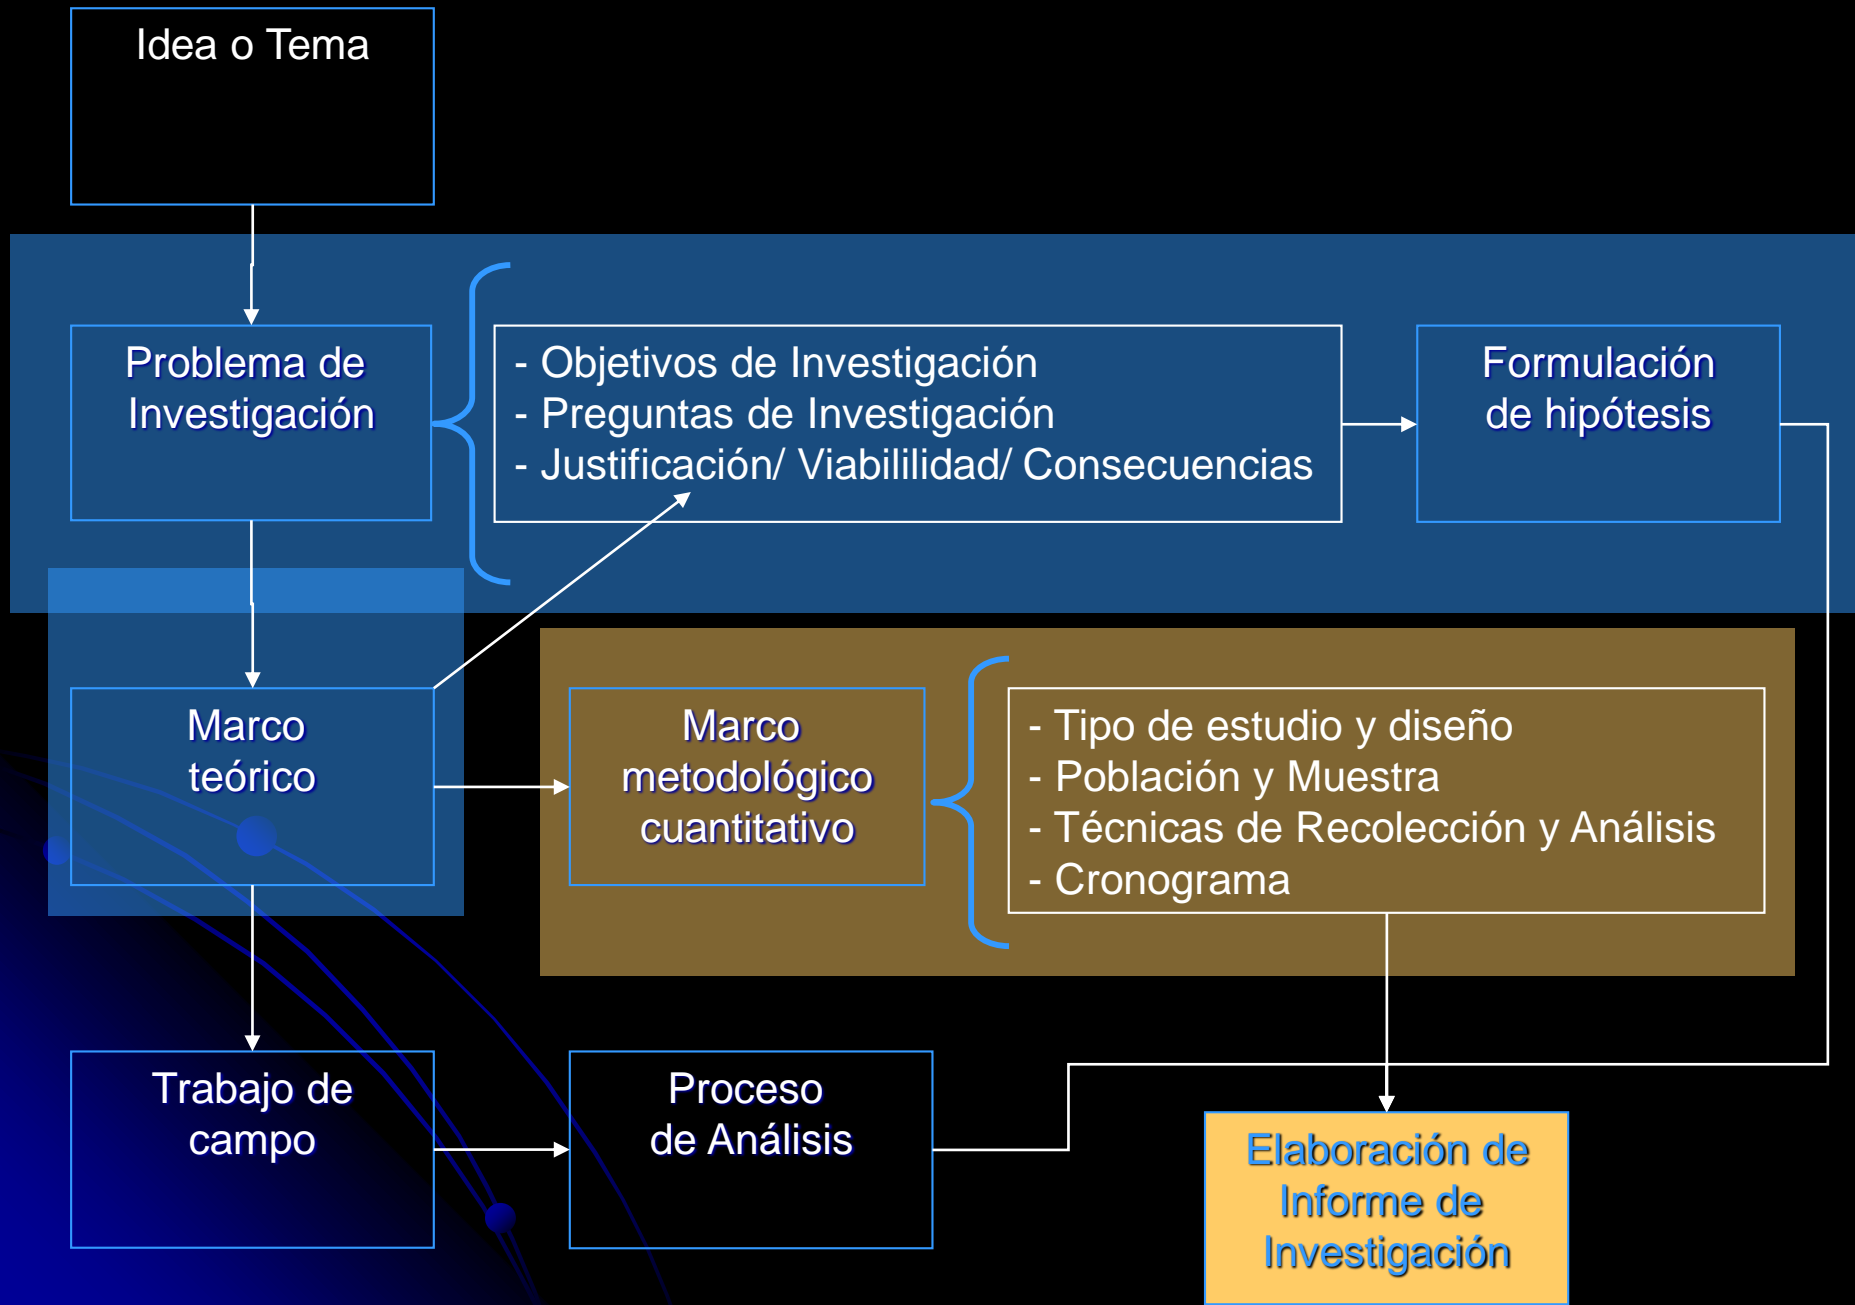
Idea o Tema

Problema de Investigación

- Objetivos de Investigación
- Preguntas de Investigación
- Justificación/ Viabililidad/ Consecuencias

Formulación de hipótesis

Marco teórico

Marco metodológico cuantitativo

- Tipo de estudio y diseño
- Población y Muestra
- Técnicas de Recolección y Análisis
- Cronograma

Trabajo de campo

Proceso de Análisis

Elaboración de Informe de Investigación